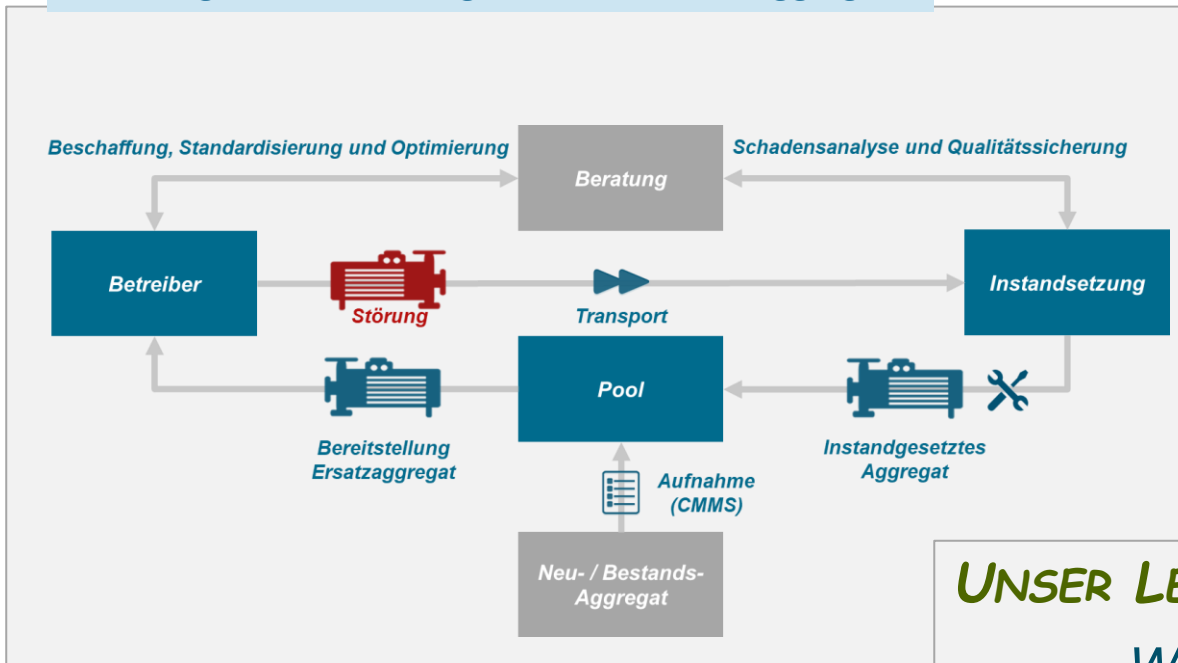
Beschaffung, Standardisierung und Optimierung

Beratung

Schadensanalyse und Qualitätssicherung

Betreiber

Störung

Transport

Instandsetzung

Pool

Bereitstellung Ersatzaggregat

Instandgesetztes Aggregat

Aufnahme (CMMS)

Neu- / Bestands-Aggregat

UNSER L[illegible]

W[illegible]